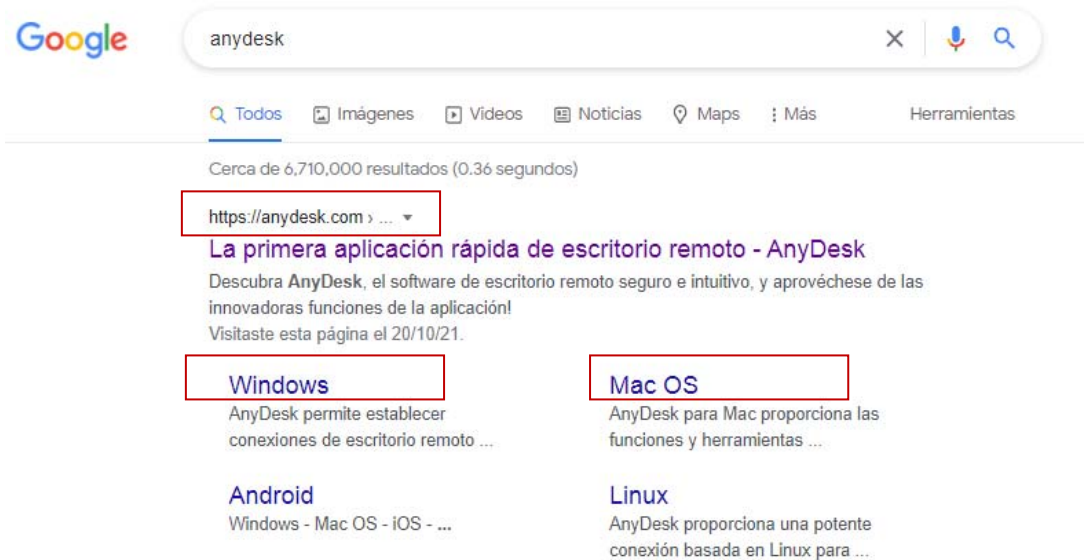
Google

anydesk

Todos Imágenes Videos Noticias Maps Más Herramientas

Cerca de 6,710,000 resultados (0.36 segundos)

https://anydesk.com › ...

La primera aplicación rápida de escritorio remoto - AnyDesk

Descubra **AnyDesk**, el software de escritorio remoto seguro e intuitivo, y aprovéchese de las innovadoras funciones de la aplicación!

Visitaste esta página el 20/10/21.

Windows
AnyDesk permite establecer conexiones de escritorio remoto ...

Mac OS
AnyDesk para Mac proporciona las funciones y herramientas ...

Android
Windows - Mac OS - iOS - ...

Linux
AnyDesk proporciona una potente conexión basada en Linux para ...